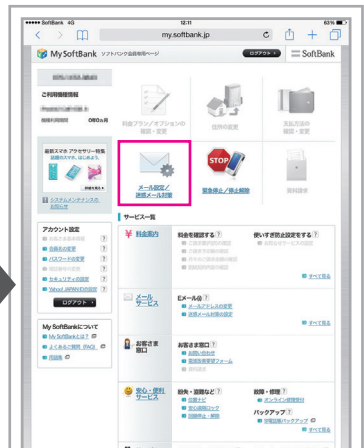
SoftBank 4G 12:11 63%

my.softbank.jp

My SoftBank ソフトバンク会員専用ページ

ログアウト

SoftBank

ご利用情報

0円

料金プラン/オプションの確認・変更

契約の変更

支払方法の確認・変更

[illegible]

メール設定/迷惑メール対策

緊急停止/停止解除

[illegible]

システムメンテナンスのお知らせ

サービス一覧

料金案内

料金を確認する

使いすぎ防止設定をする

すべて見る

アカウント設定

パスワードの変更

セキュリティの設定

Yahoo! JAPAN IDの設定

ログアウト

メールサービス

Eメール(i)

メールアドレスの変更

迷惑メール対策の設定

すべて見る

My SoftBankについて

My SoftBankとは?

よくあるご質問(FAQ)

利用規約

お客さま窓口

お客さま窓口

お問い合わせ

すべて見る

安心・便利サービス

紛失・盗難など

故障・修理

オンライン修理受付

バックアップ

すべて見る